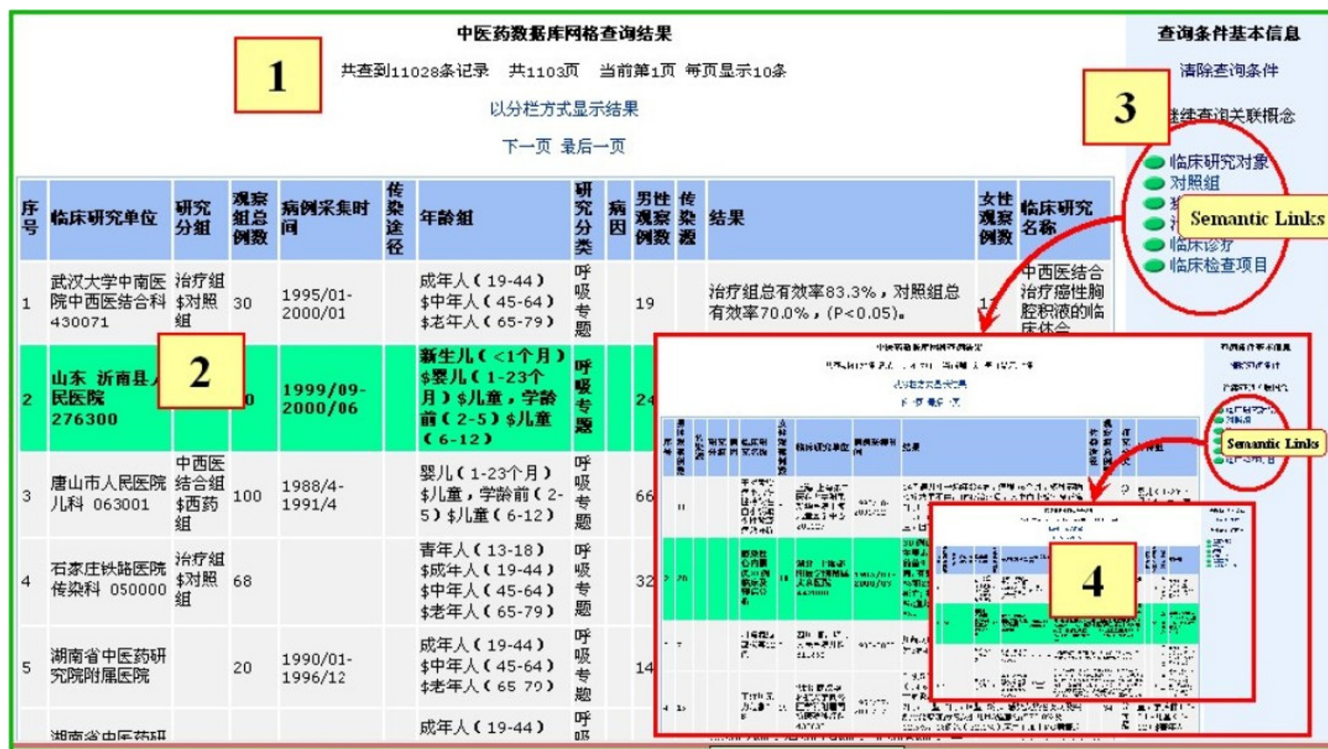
中医药数据库网格查询结果

1

共查到11028条记录 共1103页 当前第1页 每页显示10条

以分栏方式显示结果

下一页 最后一页

查询条件基本信息

清除查询条件

3

继续查询关联概念

临床研究对象
对照组
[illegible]
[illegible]
临床诊疗
临床检查项目

Semantic Links

| 序号 | 临床研究单位 | 研究分组 | 观察组总例数 | 病例采集时间 | 传染途径 | 年龄组 | 研究分类 | 病因 | 男性观察例数 | 传染源 | 结果 | 女性观察例数 | 临床研究名称 |
|---|---|---|---|---|---|---|---|---|---|---|---|---|---|
| 1 | 武汉大学中南医院中西医结合科 430071 | 治疗组 $对照组 | 30 | 1995/01-2000/01 | | 成年人(19-44) $中年人(45-64) $老年人(65-79) | 呼吸专题 | | 19 | | 治疗组总有效率83.3%,对照组总有效率70.0%,(P<0.05)。 | 1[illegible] | 中西医结合治疗癌性胸腔积液的临床体会 |
| 2 | 山东 沂南县人民医院 276300 | 2 | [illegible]0 | 1999/09-2000/06 | | 新生儿(<1个月) $婴儿(1-23个月)$儿童,学龄前(2-5)$儿童(6-12) | 呼吸专题 | | 24 | | | | |
| 3 | 唐山市人民医院儿科 063001 | 中西医结合组 $西药组 | 100 | 1988/4-1991/4 | | 婴儿(1-23个月) $儿童,学龄前(2-5)$儿童(6-12) | 呼吸专题 | | 66 | | | | |
| 4 | 石家庄铁路医院传染科 050000 | 治疗组 $对照组 | 68 | | | 青年人(13-18) $成年人(19-44) $中年人(45-64) $老年人(65-79) | 呼吸专题 | | 32 | | | | |
| 5 | 湖南省中医药研究院附属医院 | | 20 | 1990/01-1996/12 | | 成年人(19-44) $中年人(45-64) $老年人(65 79) | 呼吸专题 | | 14 | | | | |
| | 湖南省中医药研 | | | | | 成年人(19-44) | | | | | | | |

Semantic Links

4